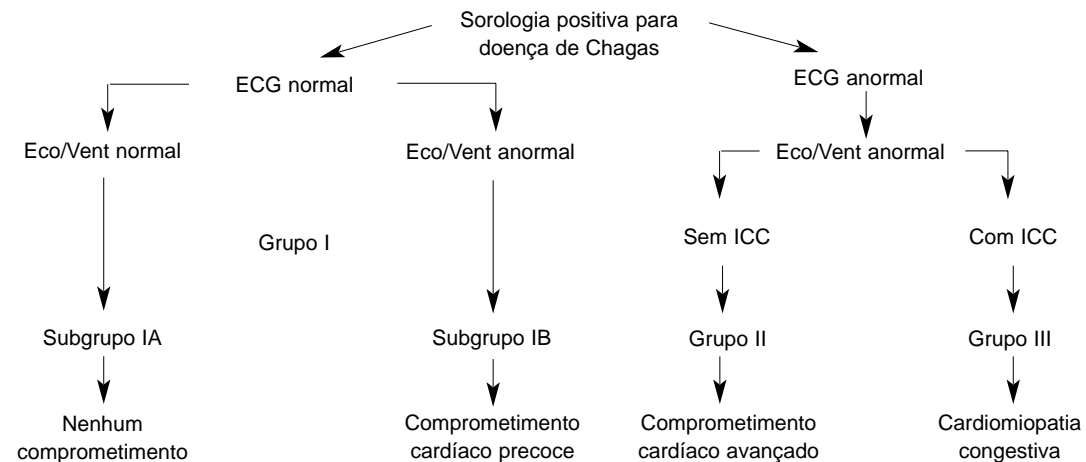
Sorologia positiva para doença de Chagas

ECG normal

ECG anormal

Eco/Vent normal

Eco/Vent anormal

Eco/Vent anormal

Grupo I

Sem ICC

Com ICC

Subgrupo IA

Subgrupo IB

Grupo II

Grupo III

Nenhum comprometimento

Comprometimento cardíaco precoce

Comprometimento cardíaco avançado

Cardiomiopatia congestiva